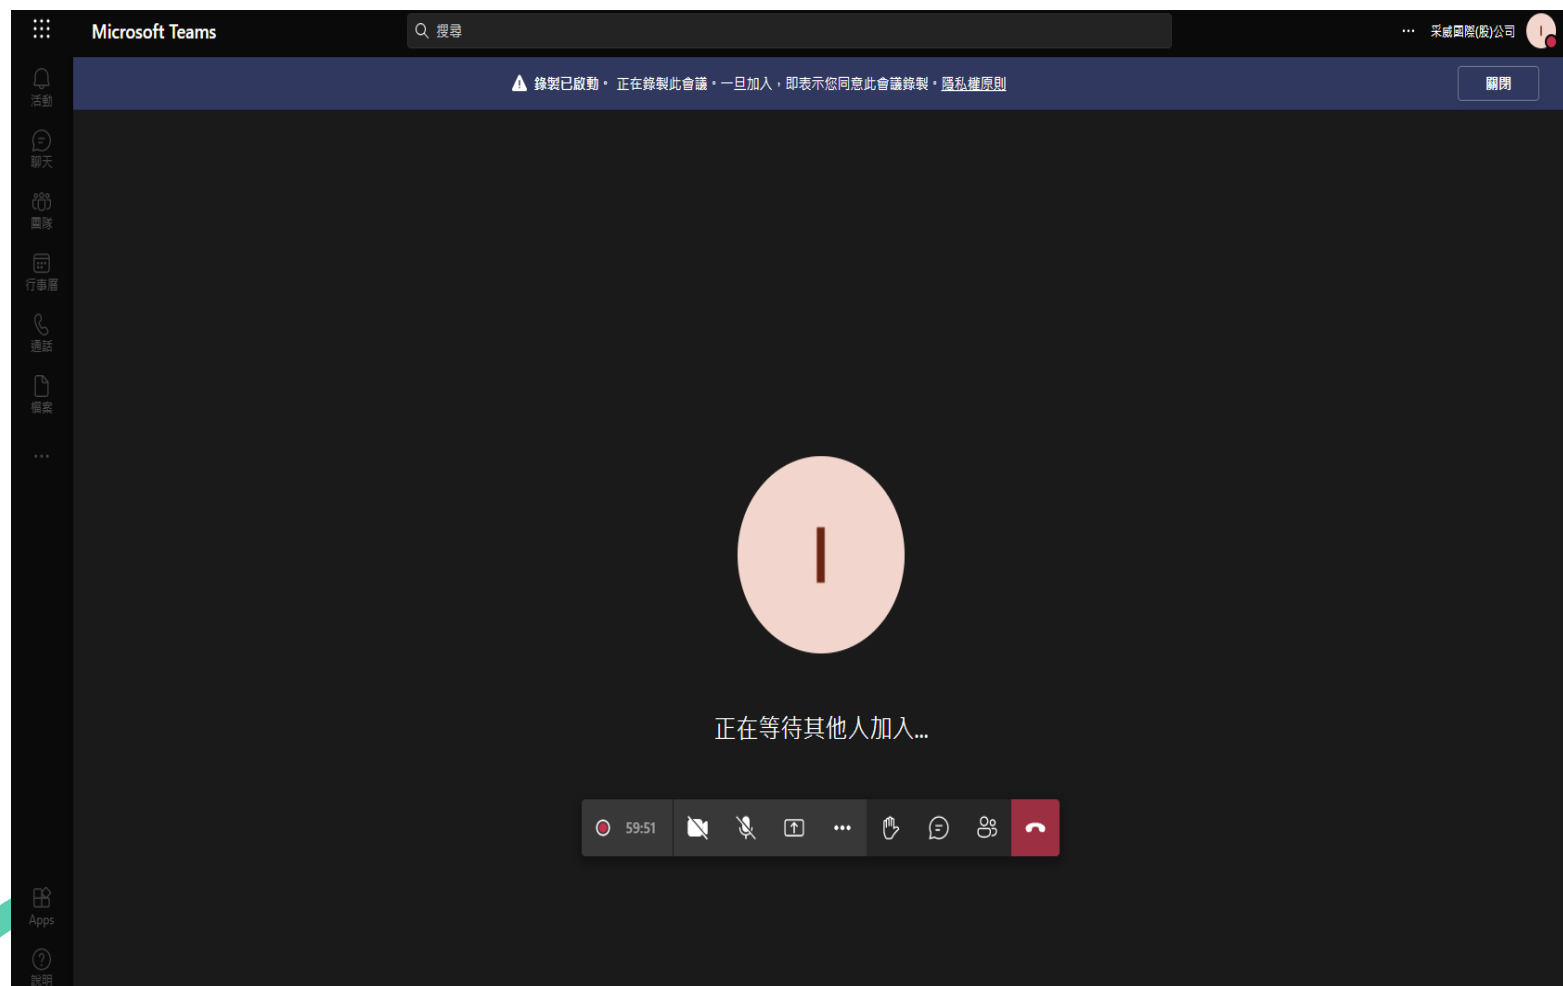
Microsoft Teams

搜尋

··· 采威國際(股)公司 I

錄製已啟動。 正在錄製此會議。一旦加入，即表示您同意此會議錄製。隱私權原則

關閉

活動

聊天

團隊

行事曆

通話

檔案

···

I

正在等待其他人加入...

59:51

Apps

說明